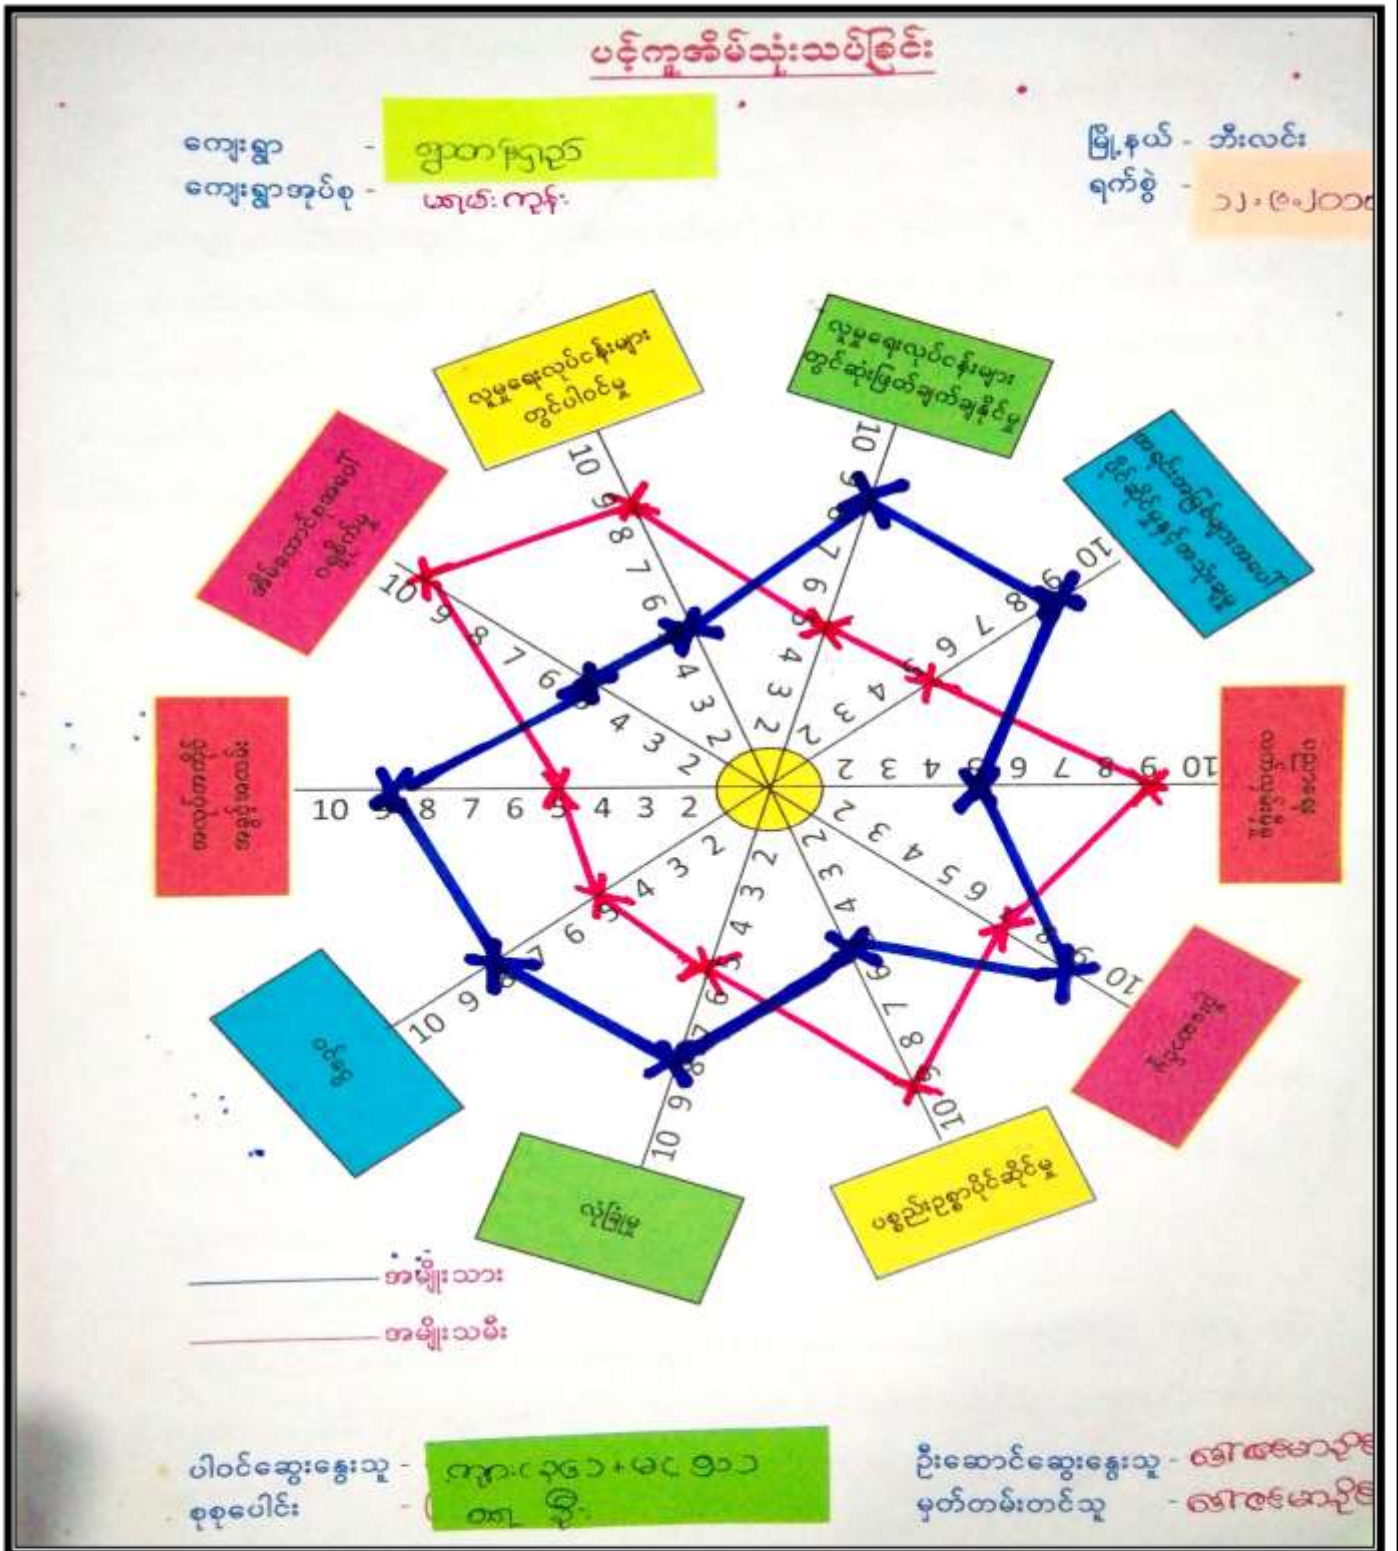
ပင့်ကူအိမ်သုံးသပ်ခြင်း

ကျေးရွာ - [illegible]
ကျေးရွာအုပ်စု - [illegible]

မြို့နယ် - ဘီးလင်း
ရက်စွဲ - ၁၂.၉.၂၀၁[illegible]

လူမှုရေးလုပ်ငန်းများတွင်ပါဝင်မှု

လူမှုရေးလုပ်ငန်းများတွင်ဆုံးဖြတ်ချက်ချနိုင်မှု

အရင်းအမြစ်များအပေါ် ပိုင်ဆိုင်မှုနှင့်အသုံးချမှု

အိမ်ထောင်စုအပေါ် ဩဇာ

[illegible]

ပစ္စည်းဥစ္စာပိုင်ဆိုင်မှု

လုံခြုံမှု

ပညာ

အလုပ်အကိုင် အခွင့်အလမ်း

အိမ်ထောင်စုအပေါ် ဩဇာလွှမ်းမိုးမှု

10 9 8 7 6 5 4 3 2

အမျိုးသား

အမျိုးသမီး

ပါဝင်ဆွေးနွေးသူ - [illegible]
စုစုပေါင်း - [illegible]

ဦးဆောင်ဆွေးနွေးသူ - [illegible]
မှတ်တမ်းတင်သူ - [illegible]